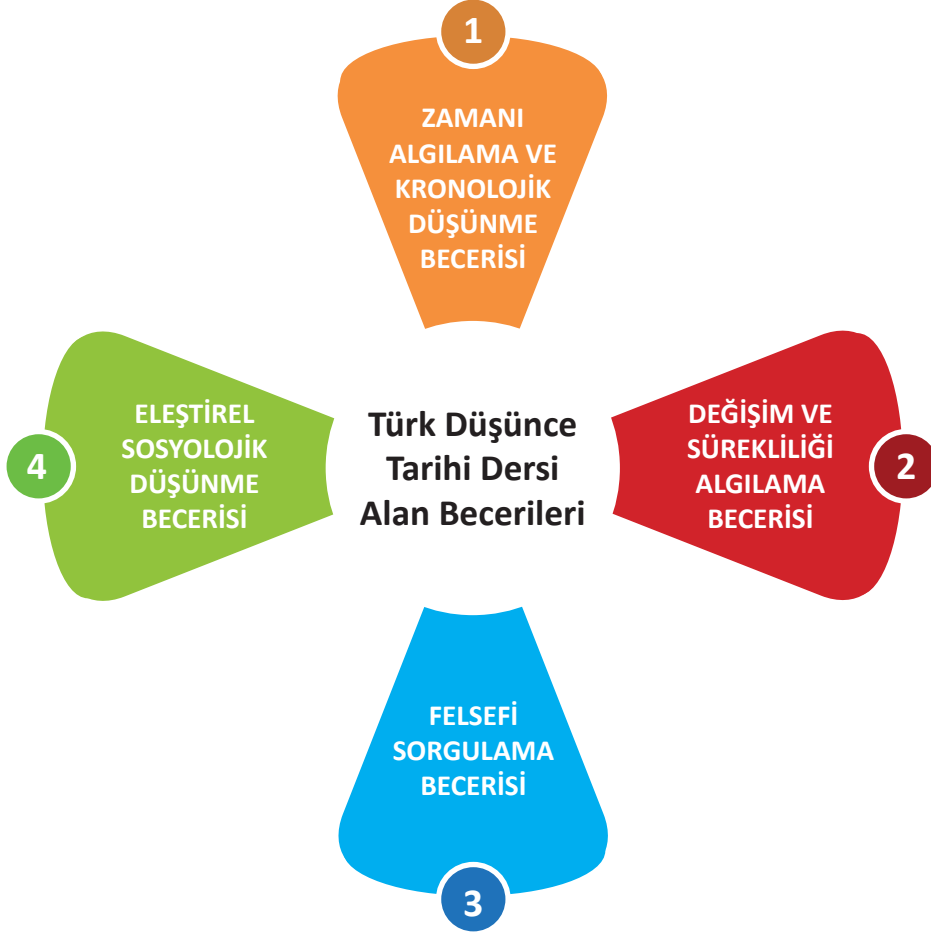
Türk Düşünce Tarihi Dersi Alan Becerileri

1
ZAMANI ALGILAMA VE KRONOLOJİK DÜŞÜNME BECERİSİ

2
DEĞİŞİM VE SÜREKLİLİĞİ ALGILAMA BECERİSİ

3
FELSEFİ SORGULAMA BECERİSİ

4
ELEŞTİREL SOSYOLOJİK DÜŞÜNME BECERİSİ